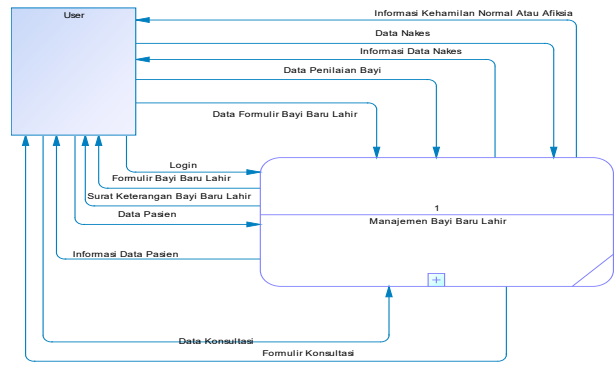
User

Informasi Kehamilan Normal Atau Afiksia

Data Nakes

Informasi Data Nakes

Data Penilaian Bayi

Data Formulir Bayi Baru Lahir

Login

Formulir Bayi Baru Lahir

Surat Keterangan Bayi Baru Lahir

Data Pasien

Informasi Data Pasien

1

Manajemen Bayi Baru Lahir

Data Konsultasi

Formulir Konsultasi